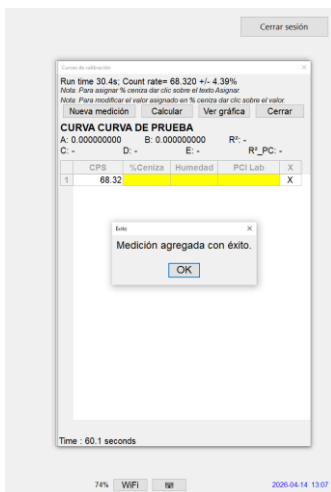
Cerrar sesión

Curvas de calibración

Run time 30.4s; Count rate= 68.320 +/- 4.39%

Nota: Para asignar % ceniza dar clic sobre el texto Asignar.

Nota: Para modificar el valor asignado en % ceniza dar clic sobre el valor.

Nueva medición Calcular Ver gráfica Cerrar

CURVA CURVA DE PRUEBA

A: 0.000000000 B: 0.000000000 R²: -

C: - D: - E: - R²_PC: -

| | CPS | %Ceniza | Humedad | PCI Lab | X |
|---|---|---|---|---|---|
| 1 | 68.32 | | | | X |

Exito

Medición agregada con éxito.

OK

Time : 60.1 seconds

74% WiFi

2026-04-14 13:07